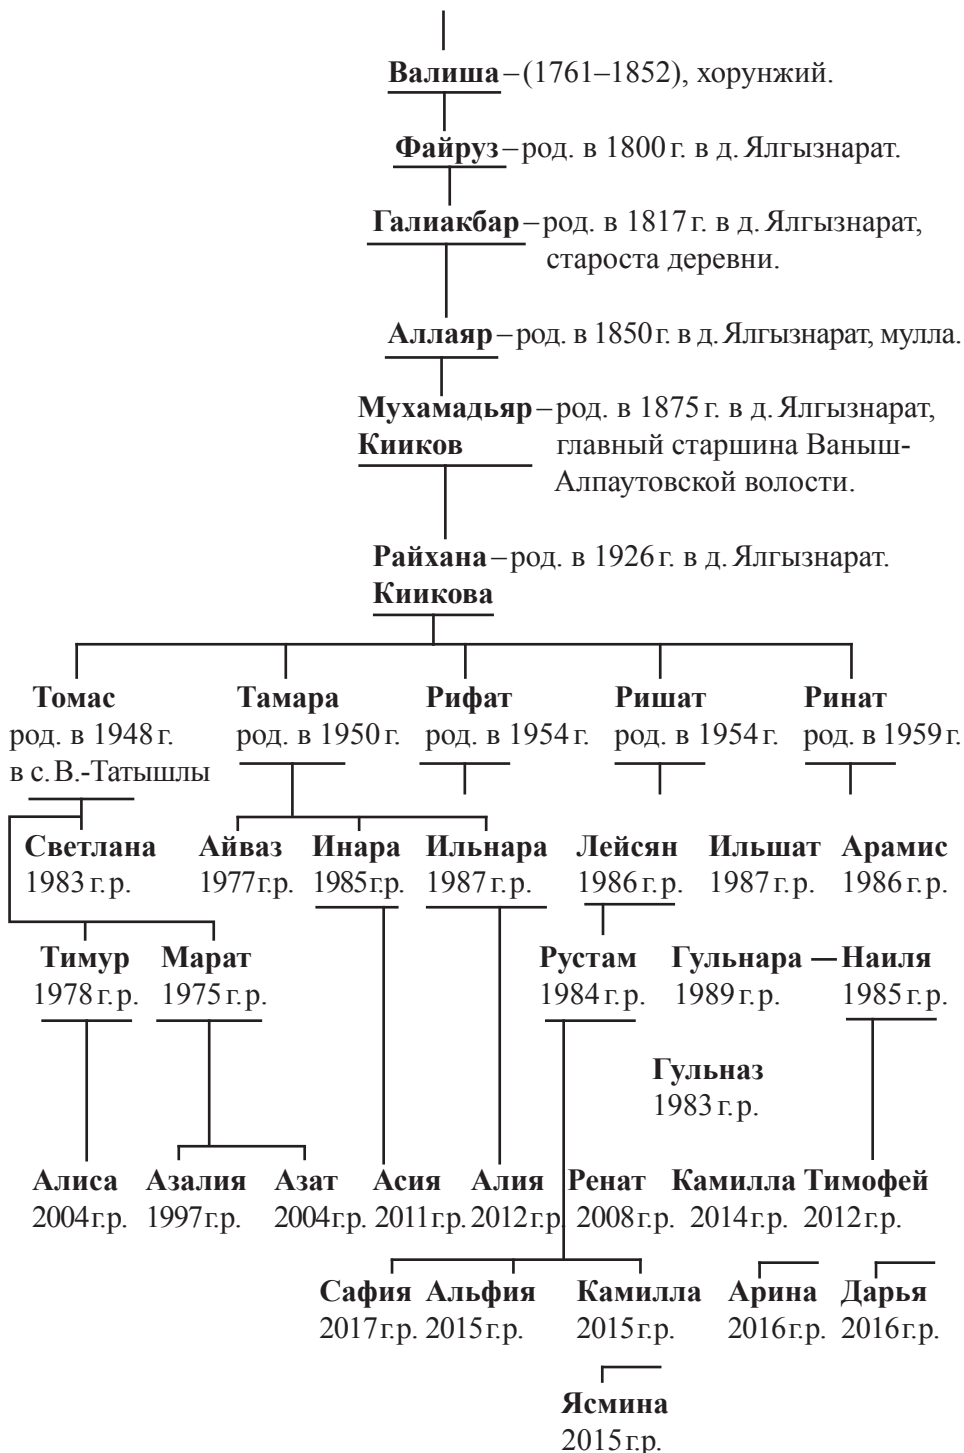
**Валиша** – (1761–1852), хорунжий.

**Файруз** – род. в 1800 г. в д. Ялгызнарат.

**Галиакбар** – род. в 1817 г. в д. Ялгызнарат, староста деревни.

**Аллаяр** – род. в 1850 г. в д. Ялгызнарат, мулла.

**Мухамадьяр Кииков** – род. в 1875 г. в д. Ялгызнарат, главный старшина Ваныш-Алпаутовской волости.

**Райхана Киикова** – род. в 1926 г. в д. Ялгызнарат.

**Томас** род. в 1948 г. в с. В.-Татышлы

**Тамара** род. в 1950 г.

**Рифат** род. в 1954 г.

**Ришат** род. в 1954 г.

**Ринат** род. в 1959 г.

**Светлана** 1983 г. р.

**Айваз** 1977 г. р.

**Инара** 1985 г. р.

**Ильнара** 1987 г. р.

**Лейсян** 1986 г. р.

**Ильшат** 1987 г. р.

**Арамис** 1986 г. р.

**Тимур** 1978 г. р.

**Марат** 1975 г. р.

**Рустам** 1984 г. р.

**Гульнара** — **Наиля** 1989 г. р. 1985 г. р.

**Гульназ** 1983 г. р.

**Алиса** 2004 г. р.

**Азалия** 1997 г. р.

**Азат** 2004 г. р.

**Асия** 2011 г. р.

**Алия** 2012 г. р.

**Ренат** 2008 г. р.

**Камилла** 2014 г. р.

**Тимофей** 2012 г. р.

**София** 2017 г. р.

**Альфия** 2015 г. р.

**Камилла** 2015 г. р.

**Арина** 2016 г. р.

**Дарья** 2016 г. р.

**Ясмина** 2015 г. р.